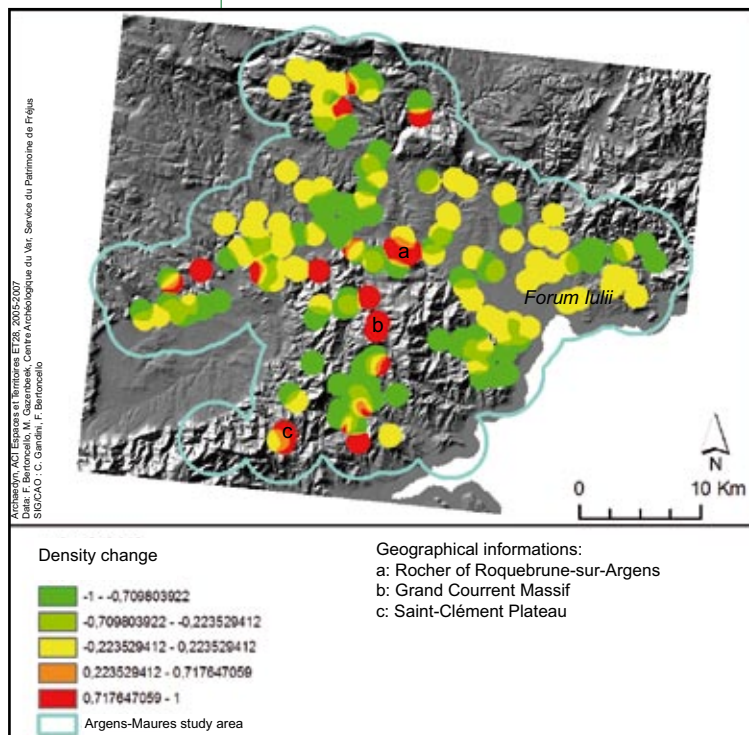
Archaedyn, ACI Espaces et Territoires ET28, 2005-2007
Data: F. Bertoncello, M. Gazenbeek Centre Archéologique du Var, Service du Patrimoine de Fréjus
SIG/CAO : C. Gandini, F. Bertoncello

a

Forum Iulii

b

c

N

0

10 Km

Density change

-1 - -0,709803922
-0,709803922 - -0,223529412
-0,223529412 - 0,223529412
0,223529412 - 0,717647059
0,717647059 - 1
Argens-Maures study area

Geographical informations:
a: Rocher of Roquebrune-sur-Argens
b: Grand Courrent Massif
c: Saint-Clément Plateau